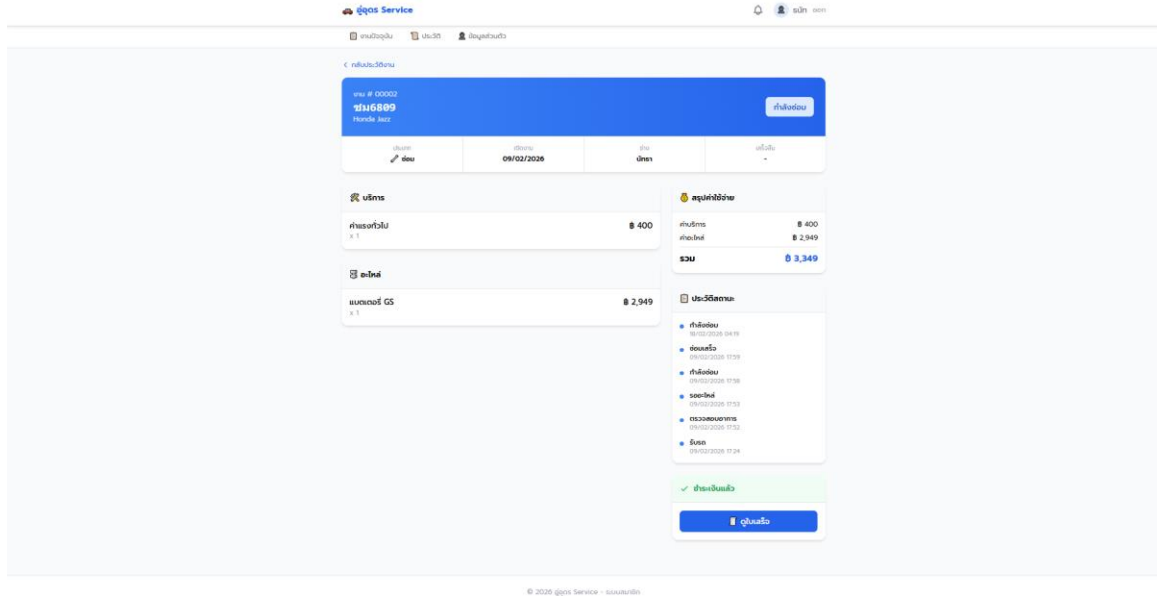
อู่อูด Service

ธนัท ออก

งานปัจจุบัน ประวัติ ข้อมูลส่วนตัว

< กลับประวัติงาน

งาน # 00002
ชม6809
Honda Jazz

กำลังซ่อม

| ประเภท | เปิดงาน | ช่าง | เสร็จสิ้น |
|---|---|---|---|
| ซ่อม | 09/02/2026 | นักรา | - |

บริการ

ค่าแรงทั่วไป
x 1
฿ 400

อะไหล่

แบตเตอรี่ GS
x 1
฿ 2,949

สรุปค่าใช้จ่าย

ค่าบริการ ฿ 400
ค่าอะไหล่ ฿ 2,949
รวม ฿ 3,349

ประวัติสถานะ

กำลังซ่อม
10/02/2026 04:19
ซ่อมเสร็จ
09/02/2026 17:59
กำลังซ่อม
09/02/2026 17:58
รออะไหล่
09/02/2026 17:53
ตรวจสอบอาการ
09/02/2026 17:52
รับรถ
09/02/2026 17:24

ชำระเงินแล้ว

ดูใบเสร็จ

© 2026 อู่อูด Service - ระบบสมาชิก